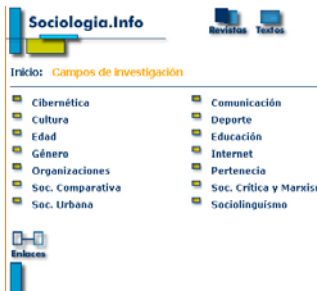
Sociologia.Info

Revistas Textos

Inicio: Campos de investigación

Cibernética
Cultura
Edad
Género
Organizaciones
Soc. Comparativa
Soc. Urbana

Comunicación
Deporte
Educación
Internet
Pertenecia
Soc. Crítica y Marxis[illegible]
Sociolinguismo

Enlaces